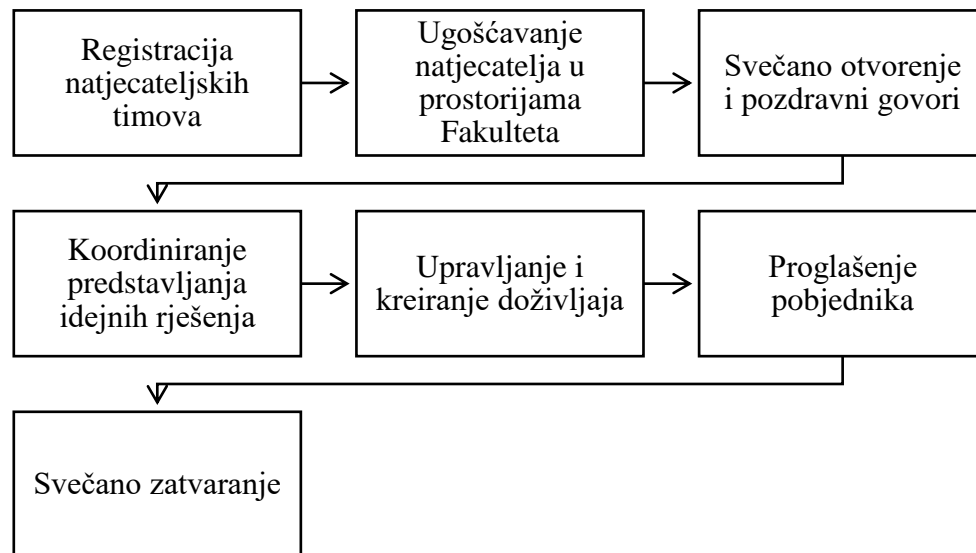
Registracija natjecateljskih timova

Ugošćavanje natjecatelja u prostorijama Fakulteta

Svečano otvorenje i pozdravni govori

Koordiniranje predstavljanja idejnih rješenja

Upravljanje i kreiranje doživljaja

Proglašenje pobjednika

Svečano zatvaranje